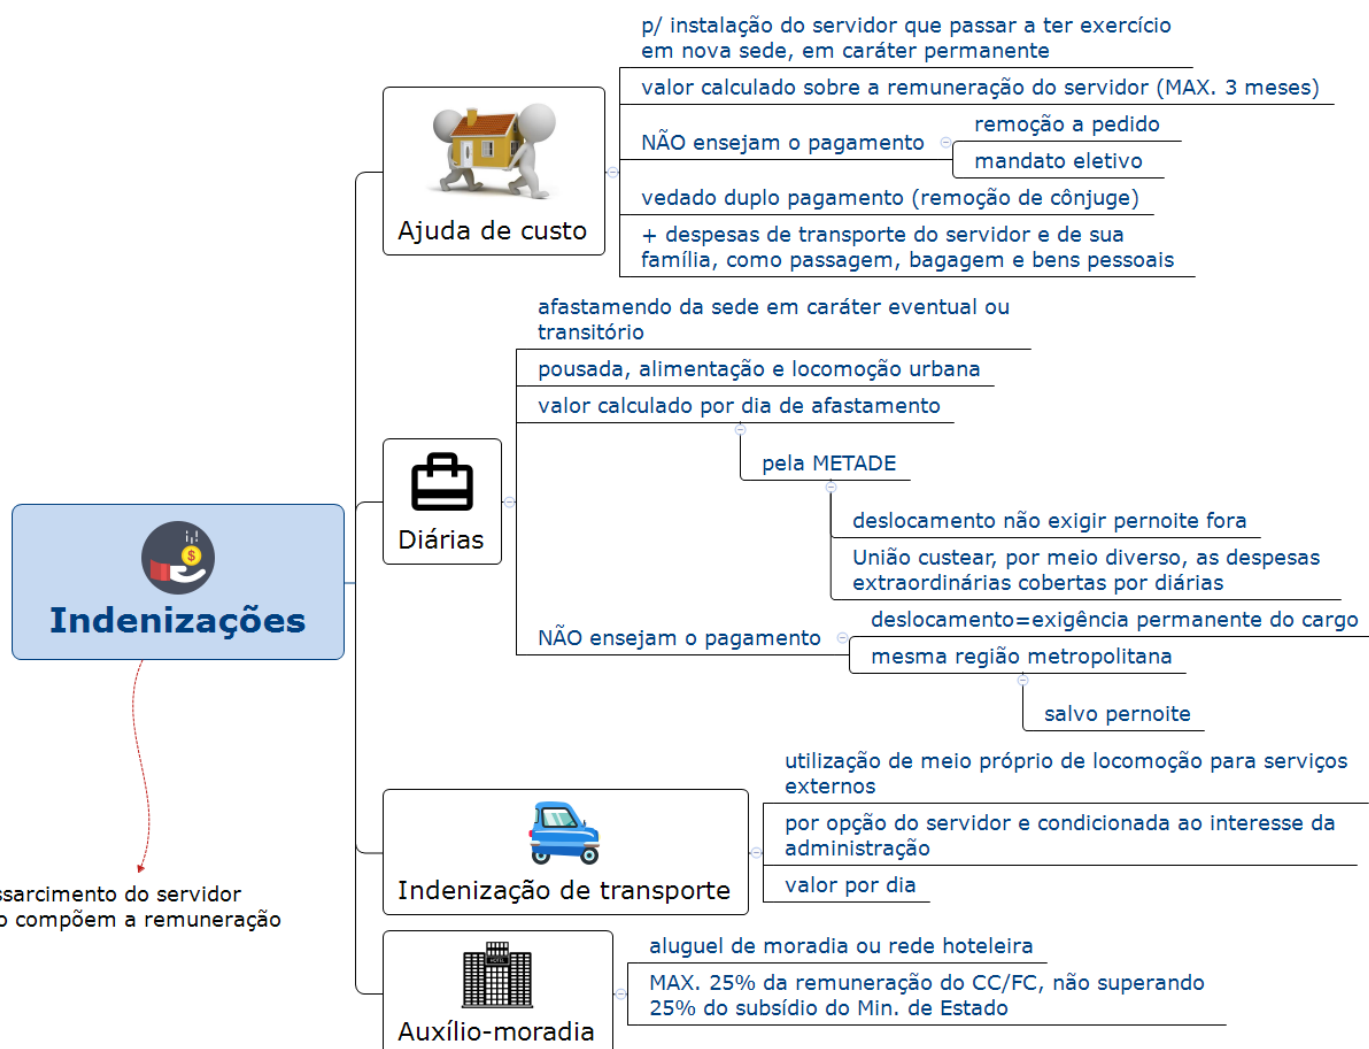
Indenizações

ssarcimento do servidor
o compõem a remuneração

Ajuda de custo

p/ instalação do servidor que passar a ter exercício em nova sede, em caráter permanente

valor calculado sobre a remuneração do servidor (MAX. 3 meses)

NÃO ensejam o pagamento

remoção a pedido

mandato eletivo

vedado duplo pagamento (remoção de cônjuge)

+ despesas de transporte do servidor e de sua família, como passagem, bagagem e bens pessoais

Diárias

afastamento da sede em caráter eventual ou transitório

pousada, alimentação e locomoção urbana

valor calculado por dia de afastamento

pela METADE

deslocamento não exigir pernoite fora

União custear, por meio diverso, as despesas extraordinárias cobertas por diárias

NÃO ensejam o pagamento

deslocamento=exigência permanente do cargo

mesma região metropolitana

salvo pernoite

Indenização de transporte

utilização de meio próprio de locomoção para serviços externos

por opção do servidor e condicionada ao interesse da administração

valor por dia

Auxílio-moradia

aluguel de moradia ou rede hoteleira

MAX. 25% da remuneração do CC/FC, não superando 25% do subsídio do Min. de Estado